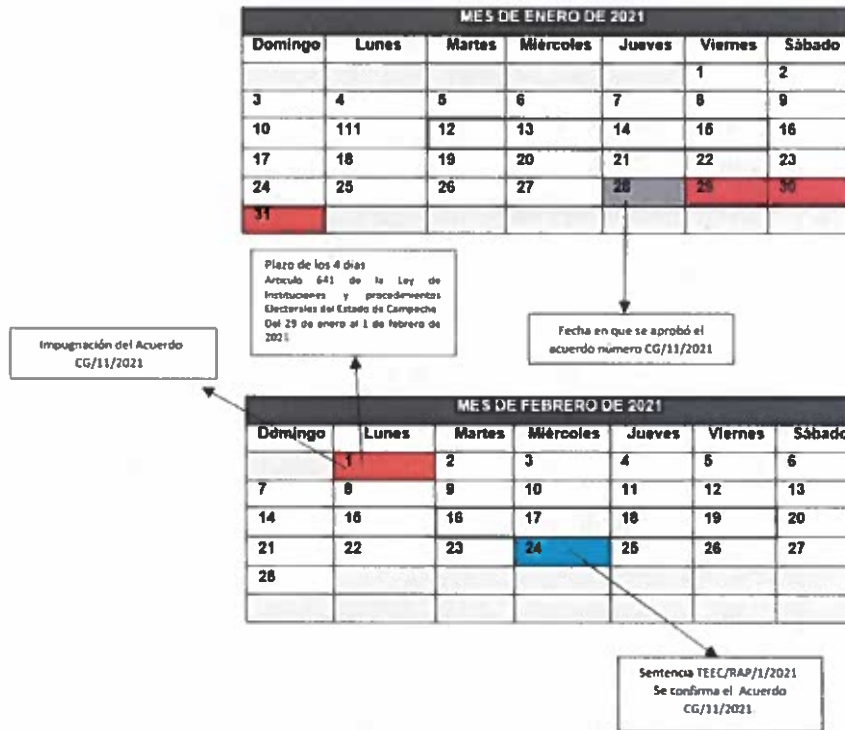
MES DE ENERO DE 2021

| Domingo | Lunes | Martes | Miércoles | Jueves | Viernes | Sábado |
|---|---|---|---|---|---|---|
| | | | | | 1 | 2 |
| 3 | 4 | 5 | 6 | 7 | 8 | 9 |
| 10 | 111 | 12 | 13 | 14 | 15 | 16 |
| 17 | 18 | 19 | 20 | 21 | 22 | 23 |
| 24 | 25 | 26 | 27 | 28 | 29 | 30 |
| 31 | | | | | | |

Plazo de los 4 días Artículo 641 de la Ley de Instituciones y procedimientos Electorales del Estado de Campeche Del 29 de enero al 1 de febrero de 2021

Impugnación del Acuerdo CG/11/2021

Fecha en que se aprobó el acuerdo número CG/11/2021

MES DE FEBRERO DE 2021

| Domingo | Lunes | Martes | Miércoles | Jueves | Viernes | Sábado |
|---|---|---|---|---|---|---|
| | 1 | 2 | 3 | 4 | 5 | 6 |
| 7 | 8 | 9 | 10 | 11 | 12 | 13 |
| 14 | 15 | 16 | 17 | 18 | 19 | 20 |
| 21 | 22 | 23 | 24 | 25 | 26 | 27 |
| 28 | | | | | | |

Sentencia TEEC/RAP/1/2021 Se confirma el Acuerdo CG/11/2021